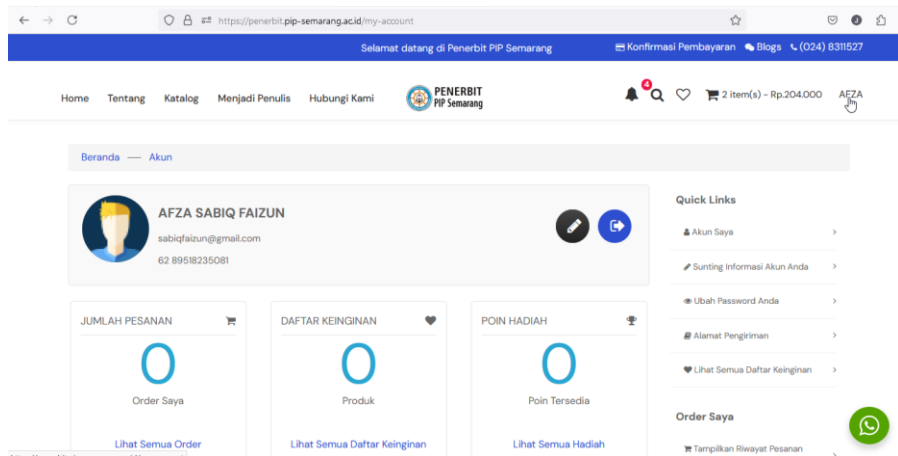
https://penerbit.pip-semarang.ac.id/my-account

Selamat datang di Penerbit PIP Semarang

Konfirmasi Pembayaran Blogs (024) 8311527

Home Tentang Katalog Menjadi Penulis Hubungi Kami

PENERBIT
PIP Semarang

4

2 item(s) - Rp.204.000 AFZA

Beranda — Akun

AFZA SABIQ FAIZUN

sabiqfaizun@gmail.com

62 89518235081

Quick Links

Akun Saya

Sunting Informasi Akun Anda

Ubah Password Anda

Alamat Pengiriman

Lihat Semua Daftar Keinginan

Order Saya

Tampilkan Riwayat Pesanan

JUMLAH PESANAN

0

Order Saya

Lihat Semua Order

DAFTAR KEINGINAN

0

Produk

Lihat Semua Daftar Keinginan

POIN HADIAH

0

Poin Tersedia

Lihat Semua Hadiah